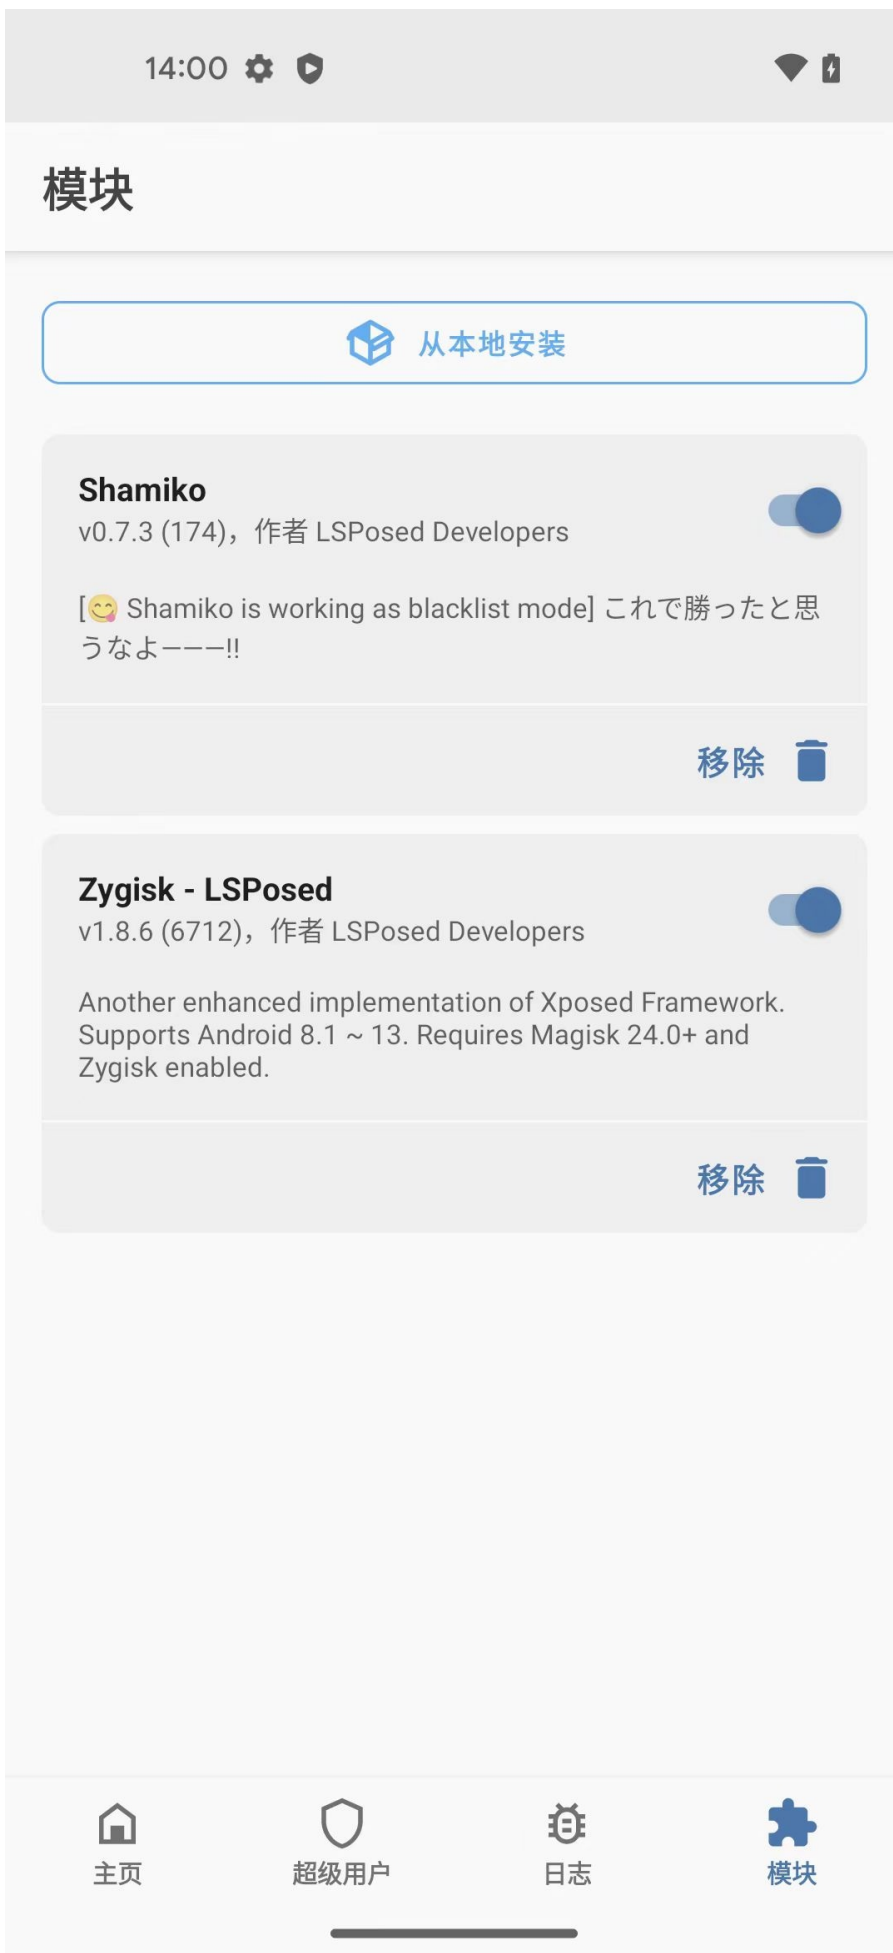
14:00

模块

从本地安装

Shamiko
v0.7.3 (174)，作者 LSPosed Developers

[😋 Shamiko is working as blacklist mode] これで勝ったと思うなよ———!!

移除

Zygisk - LSPosed
v1.8.6 (6712)，作者 LSPosed Developers

Another enhanced implementation of Xposed Framework. Supports Android 8.1 ~ 13. Requires Magisk 24.0+ and Zygisk enabled.

移除

主页
超级用户
日志
模块